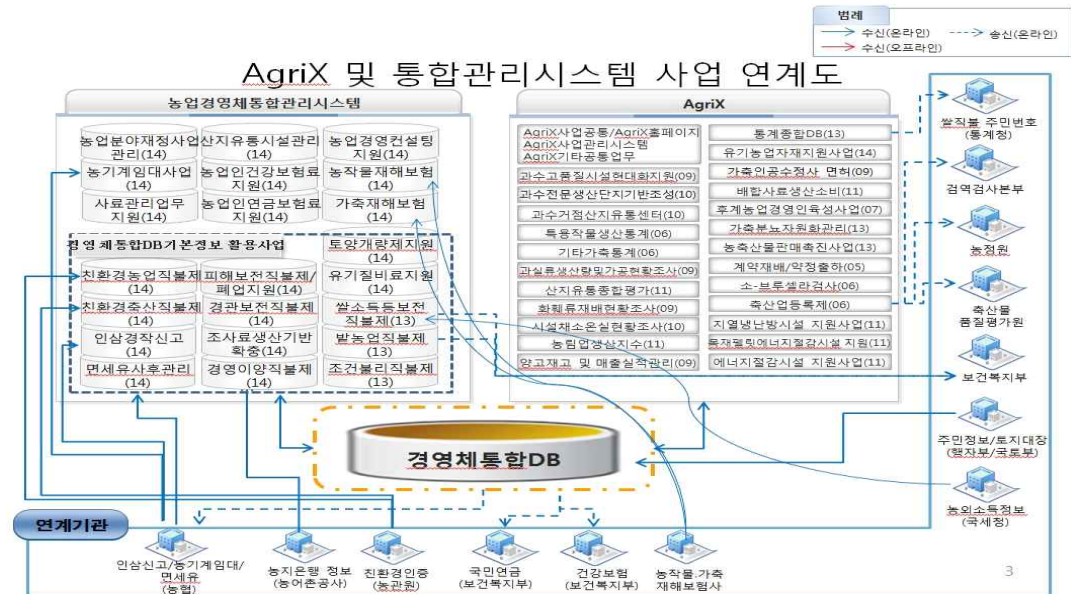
범례
수신(온라인)
송신(온라인)
수신(오프라인)

AgriX 및 통합관리시스템 사업 연계도

농업경영체통합관리시스템

농업분야재정사업관리(14)
산지유통시설관리(14)
농업경영컨설팅지원(14)
농기계임대사업(14)
농업인건강보험료지원(14)
농작물재해보험(14)
사료관리업무지원(14)
농업인연금보험료지원(14)
가축재해보험(14)

경영체통합DB기본정보 활용사업
토양개량제지원(14)
친환경농업직불제(14)
피해보전직불제/폐업지원(14)
유기질비료지원(14)
친환경축산직불제(14)
경관보전직불제(14)
쌀소득등보전직불제(13)
인삼경작신고(14)
조사료생산기반확충(14)
밭농업직불제(13)
면세유사후관리(14)
경영이양직불제(14)
조건불리직불제(13)

AgriX

AgriX사업공통/AgriX홈페이지
AgriX사업관리시스템
AgriX기타공통업무
통계종합DB(13)
과수고품질시설현대화지원(09)
유기농업자재지원사업(14)
과수전문생산단지기반조성(10)
가축인공수정사 면허(09)
배합사료생산소비(11)
과수거점산지유통센터(10)
후계농업경영인육성사업(07)
특용작물생산통계(06)
가축분뇨자원화관리(13)
기타가축통계(06)
농축산물판매촉진사업(13)
과실류생산량및가공현황조사(09)
계약재배/약정출하(05)
산지유통종합평가(11)
소·브루셀라검사(06)
화훼류재배현황조사(09)
축산업등록제(06)
시설채소온실현황조사(10)
지열냉난방시설 지원사업(11)
농림업생산지수(11)
목재펠릿에너지절감시설 지원(11)
양곡재고 및 매출실적관리(09)
에너지절감시설 지원사업(11)

쌀직불 주민번호(통계청)
검역검사본부
농정원
축산물품질평가원
보건복지부
주민정보/토지대장(행자부/국토부)
농외소득정보(국세청)

경영체통합DB

연계기관

인삼신고/농기계임대/면세유(농협)
농지은행 정보(농어촌공사)
친환경인증(농관원)
국민연금(보건복지부)
건강보험(보건복지부)
농작물.가축재해보험사

3